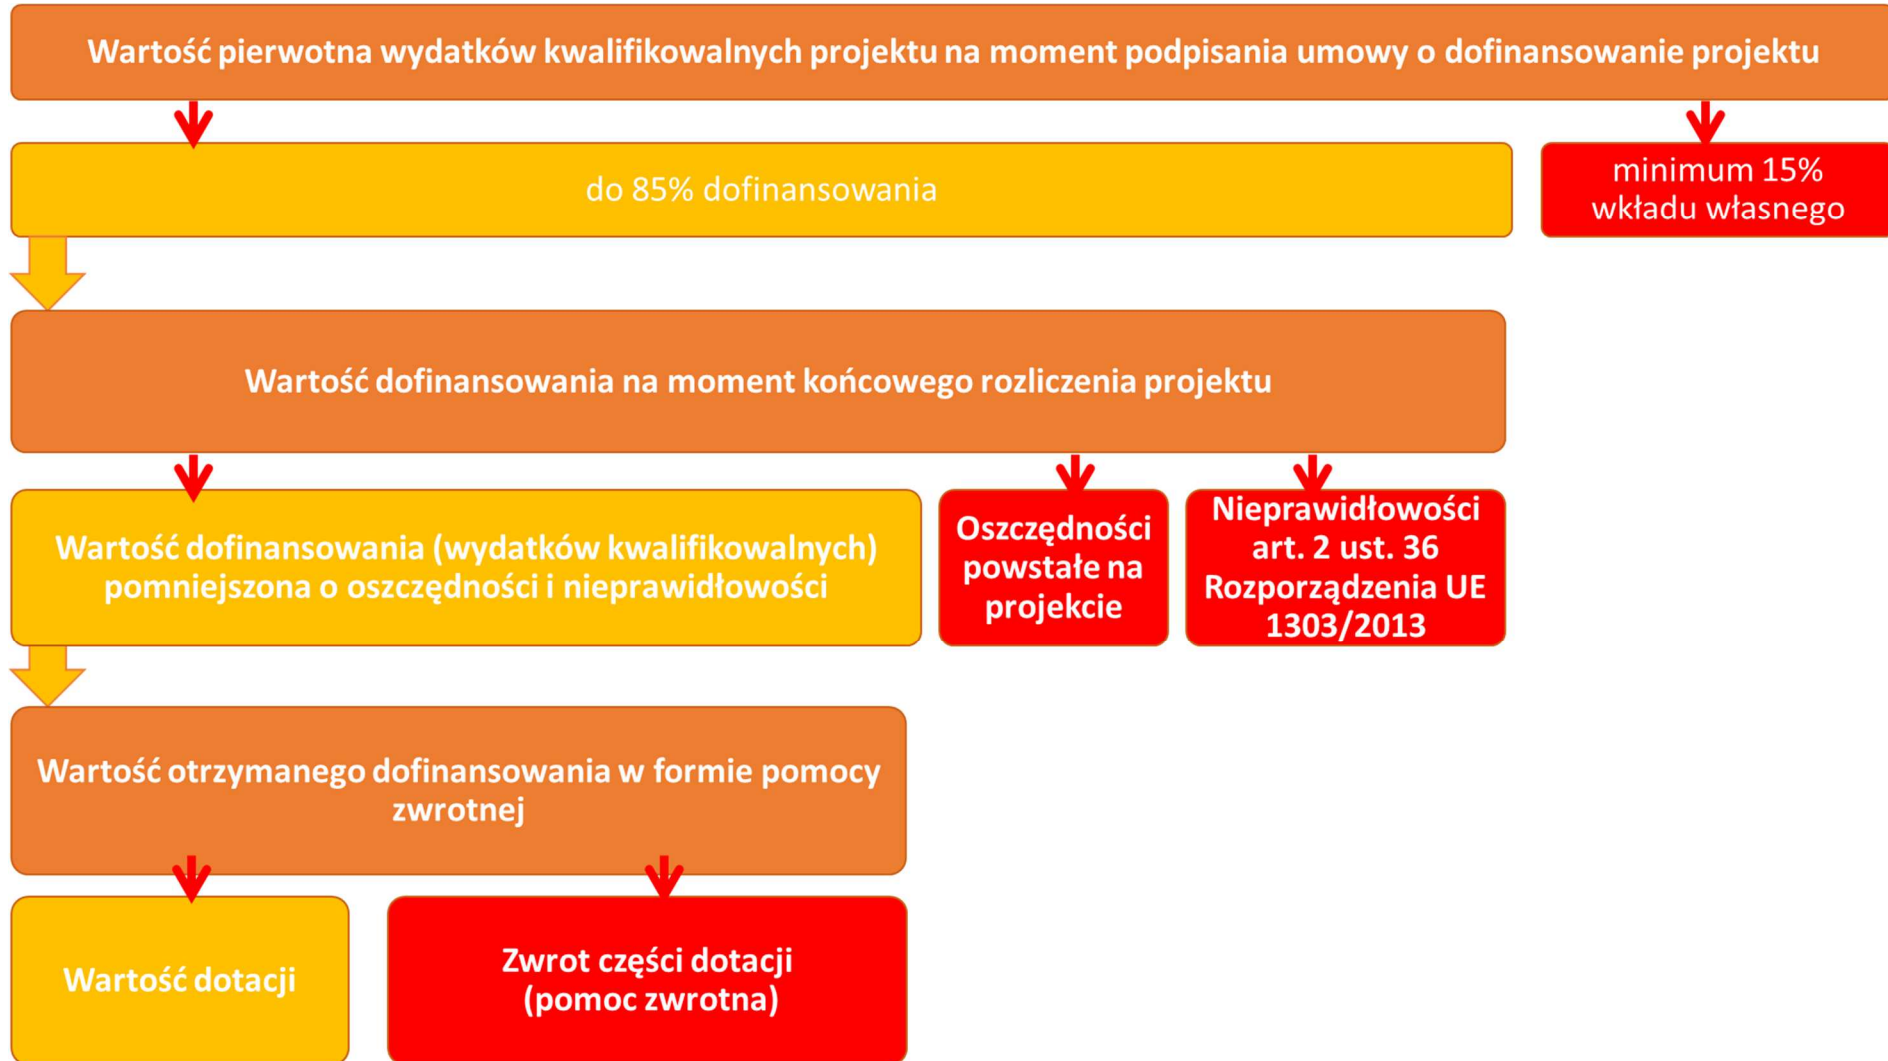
Wartość pierwotna wydatków kwalifikowalnych projektu na moment podpisania umowy o dofinansowanie projektu

do 85% dofinansowania

minimum 15% wkładu własnego

Wartość dofinansowania na moment końcowego rozliczenia projektu

Wartość dofinansowania (wydatków kwalifikowalnych) pomniejszona o oszczędności i nieprawidłowości

Oszczędności powstałe na projekcie

Nieprawidłowości art. 2 ust. 36 Rozporządzenia UE 1303/2013

Wartość otrzymanego dofinansowania w formie pomocy zwrotnej

Wartość dotacji

Zwrot części dotacji (pomoc zwrotna)